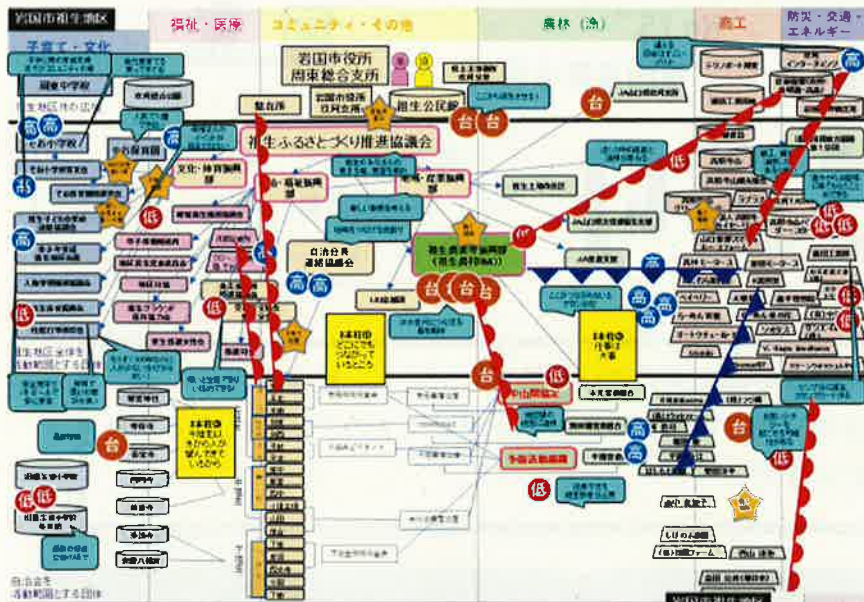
岩国市祖生地区

福祉・医療

コミュニティ・その他

農林(漁)

商工

防災・交通・エネルギー

子育て・文化

祖生中学校

岩国市役所
周東総合支所

祖生ふるさとづくり推進協議会

文化・体育振興部

福祉振興部

産業振興部

自治会長連絡協議会

祖生公民館

祖生農業振興協議会
(祖生農村RMO)

台

高

低

本音①
どこにでもつながっていること

本音②
仕事が大事

本音③
地域をきれいにする人が減ってきている

祖生地区全体を活動範囲とする団体

祖生地区全体を活動範囲とする団体